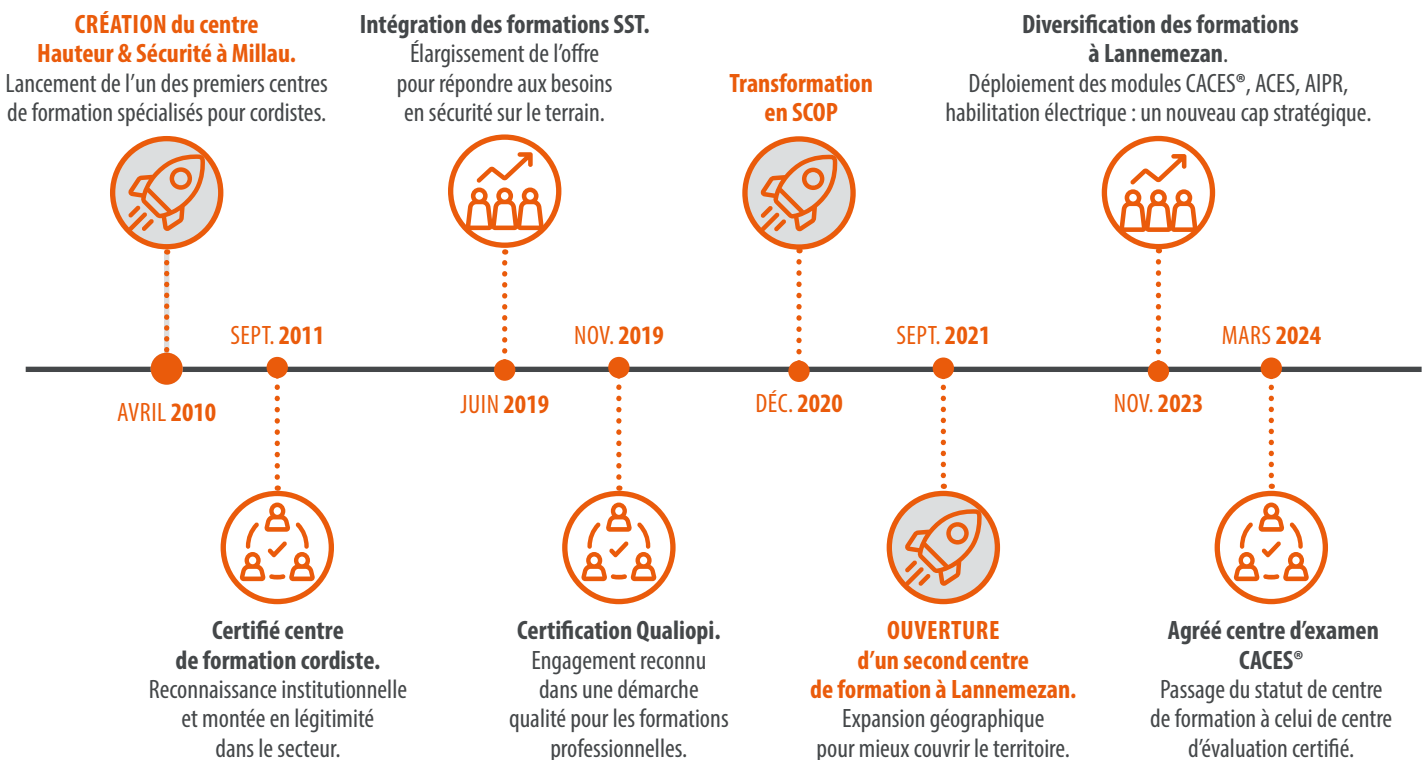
CRÉATION du centre Hauteur & Sécurité à Millau.
Lancement de l'un des premiers centres de formation spécialisés pour cordistes.

Intégration des formations SST.
Élargissement de l'offre pour répondre aux besoins en sécurité sur le terrain.

Transformation en SCOP

Diversification des formations à Lannemezan.
Déploiement des modules CACES®, ACES, AIPR, habilitation électrique : un nouveau cap stratégique.

SEPT. 2011

NOV. 2019

SEPT. 2021

MARS 2024

AVRIL 2010

JUIN 2019

DÉC. 2020

NOV. 2023

Certifié centre de formation cordiste.
Reconnaissance institutionnelle et montée en légitimité dans le secteur.

Certification Qualiopi.
Engagement reconnu dans une démarche qualité pour les formations professionnelles.

OUVERTURE d'un second centre de formation à Lannemezan.
Expansion géographique pour mieux couvrir le territoire.

Agréé centre d'examen CACES®
Passage du statut de centre de formation à celui de centre d'évaluation certifié.